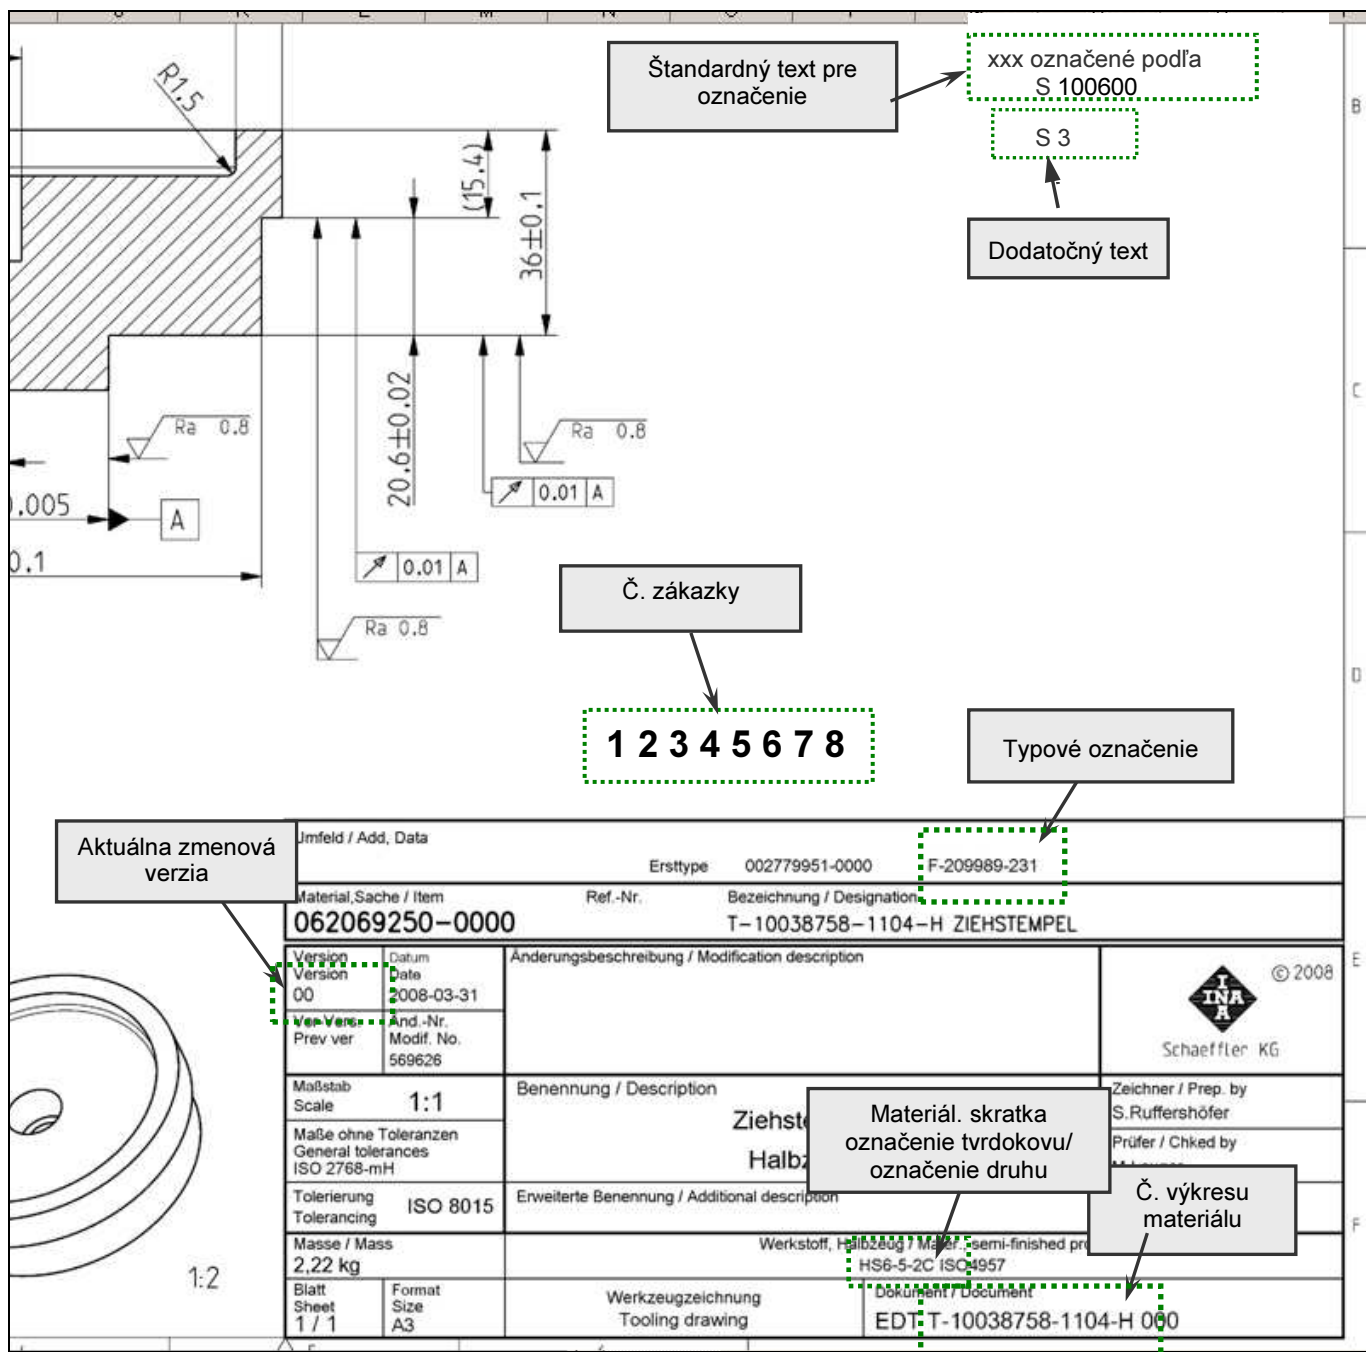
Štandardný text pre označenie

xxx označené podľa S 100600

S 3

Dodatočný text

R1,5

(15,4)

36±0,1

20,6±0,02

Ra 0,8

Ra 0,8

Ra 0,8

0,01 A

0,01 A

.005

A

0,1

Č. zákazky

1 2 3 4 5 6 7 8

Typové označenie

Aktuálna zmenová verzia

Umfeld / Add, Data

Ersttype 002779951-0000 F-209989-231

Material,Sache / Item
062069250–0000

Ref.-Nr.

Bezeichnung / Designation
T–10038758–1104–H ZIEHSTEMPEL

| Version Version 00 | Datum Date 2008-03-31 | Änderungsbeschreibung / Modification description |
|---|---|---|
| Vor Vers. Prev ver | Änd.-Nr. Modif. No. 569626 | |

© 2008

INA

Schaeffler KG

Maßstab Scale 1:1

Maße ohne Toleranzen General tolerances ISO 2768-mH

Tolerierung Tolerancing ISO 8015

Masse / Mass 2,22 kg

Blatt Sheet 1 / 1

Format Size A3

Benennung / Description

Ziehst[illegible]

Halbz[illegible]

Materiál. skratka označenie tvrdokovu/ označenie druhu

Zeichner / Prep. by S.Ruffershöfer

Prüfer / Chked by

Č. výkresu materiálu

Erweiterte Benennung / Additional description

Werkstoff, Halbzeug / Mater., semi-finished pr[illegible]

HS6-5-2C ISO 4957

Werkzeugzeichnung Tooling drawing

Dokument / Document

EDT T-10038758-1104-H 000

1:2

B

C

D

E

F